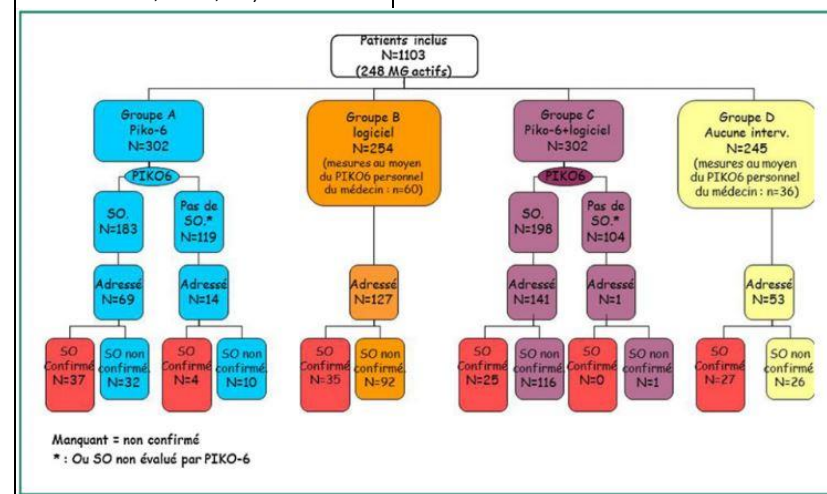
Patients inclus
N=1103
(248 MG actifs)

Groupe A
Piko-6
N=302

PIKO6

SO.
N=183

Pas de SO.*
N=119

Adressé
N=69

Adressé
N=14

SO Confirmé
N=37

SO non confirmé
N=32

SO Confirmé
N=4

SO non confirmé
N=10

Groupe B
logiciel
N=254
(mesures au moyen du PIKO6 personnel du médecin : n=60)

Adressé
N=127

SO Confirmé
N=35

SO non confirmé
N=92

Groupe C
Piko-6+logiciel
N=302

PIKO6

SO.
N=198

Pas de SO.*
N=104

Adressé
N=141

Adressé
N=1

SO Confirmé
N=25

SO non confirmé
N=116

SO Confirmé
N=0

SO non confirmé
N=1

Groupe D
Aucune interv.
N=245
(mesures au moyen du PIKO6 personnel du médecin : n=36)

Adressé
N=53

SO Confirmé
N=27

SO non confirmé
N=26

Manquant = non confirmé
* : Ou SO non évalué par PIKO-6